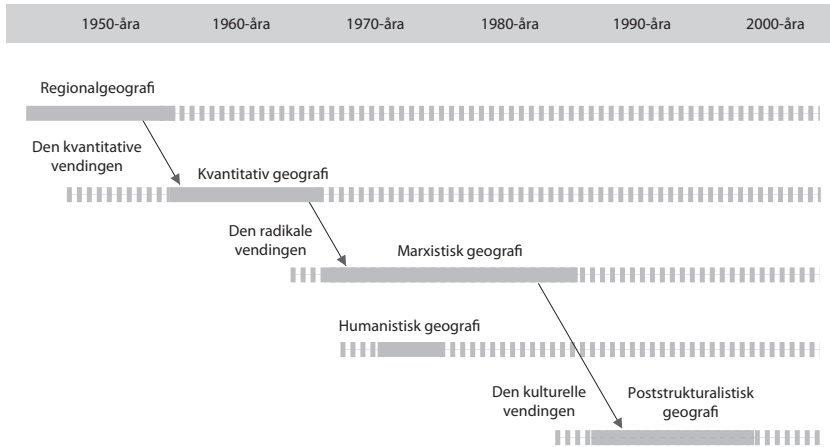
1950-åra 1960-åra 1970-åra 1980-åra 1990-åra 2000-åra

Regionalgeografi

Den kvantitative vendingen

Kvantitativ geografi

Den radikale vendingen

Marxistisk geografi

Humanistisk geografi

Den kulturelle vendingen

Poststrukturalistisk geografi